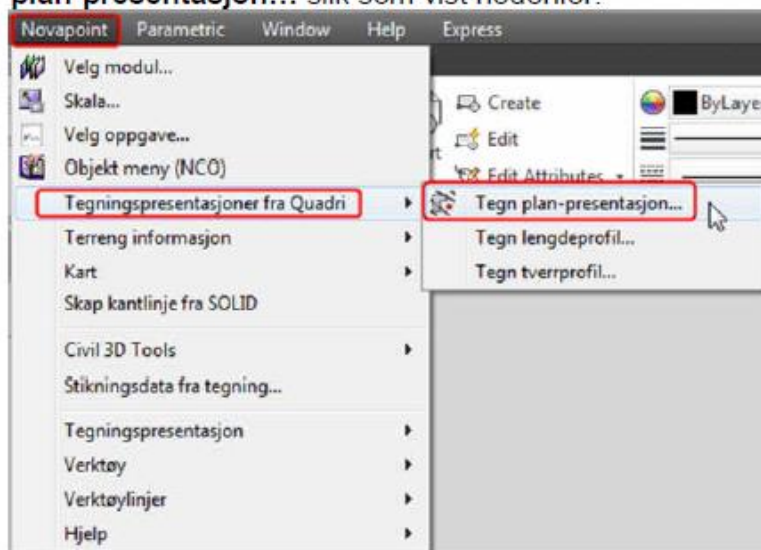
plan-presentasjon… slik som vist nedenfor.

Novapoint Parametric Window Help Express

Velg modul...
Skala...
Velg oppgave...
Objekt meny (NCO)
Tegningspresentasjoner fra Quadri
Terreng informasjon
Kart
Skap kantlinje fra SOLID
Civil 3D Tools
Stikningsdata fra tegning...
Tegningspresentasjon
Verktøy
Verktøylinjer
Hjelp

Create
Edit
Edit Attributes
ByLaye

Tegn plan-presentasjon...
Tegn lengdeprofil...
Tegn tverrprofil...